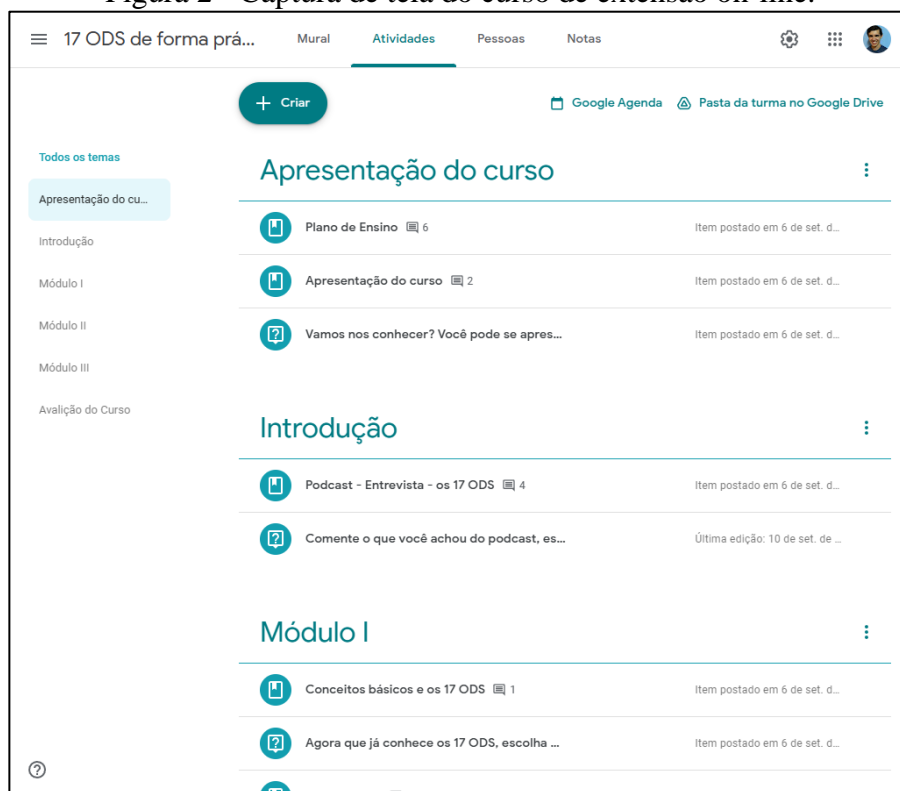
Figura 2 - Captura de tela do curso de extensão on-line.

17 ODS de forma prá...

Mural

Atividades

Pessoas

Notas

+ Criar

Google Agenda

Pasta da turma no Google Drive

Todos os temas

Apresentação do cu...

Introdução

Módulo I

Módulo II

Módulo III

Avalição do Curso

Apresentação do curso

Plano de Ensino 6

Item postado em 6 de set. d...

Apresentação do curso 2

Item postado em 6 de set. d...

Vamos nos conhecer? Você pode se apres...

Item postado em 6 de set. d...

Introdução

Podcast - Entrevista - os 17 ODS 4

Item postado em 6 de set. d...

Comente o que você achou do podcast, es...

Última edição: 10 de set. de ...

Módulo I

Conceitos básicos e os 17 ODS 1

Item postado em 6 de set. d...

Agora que já conhece os 17 ODS, escolha ...

Item postado em 6 de set. d...

?